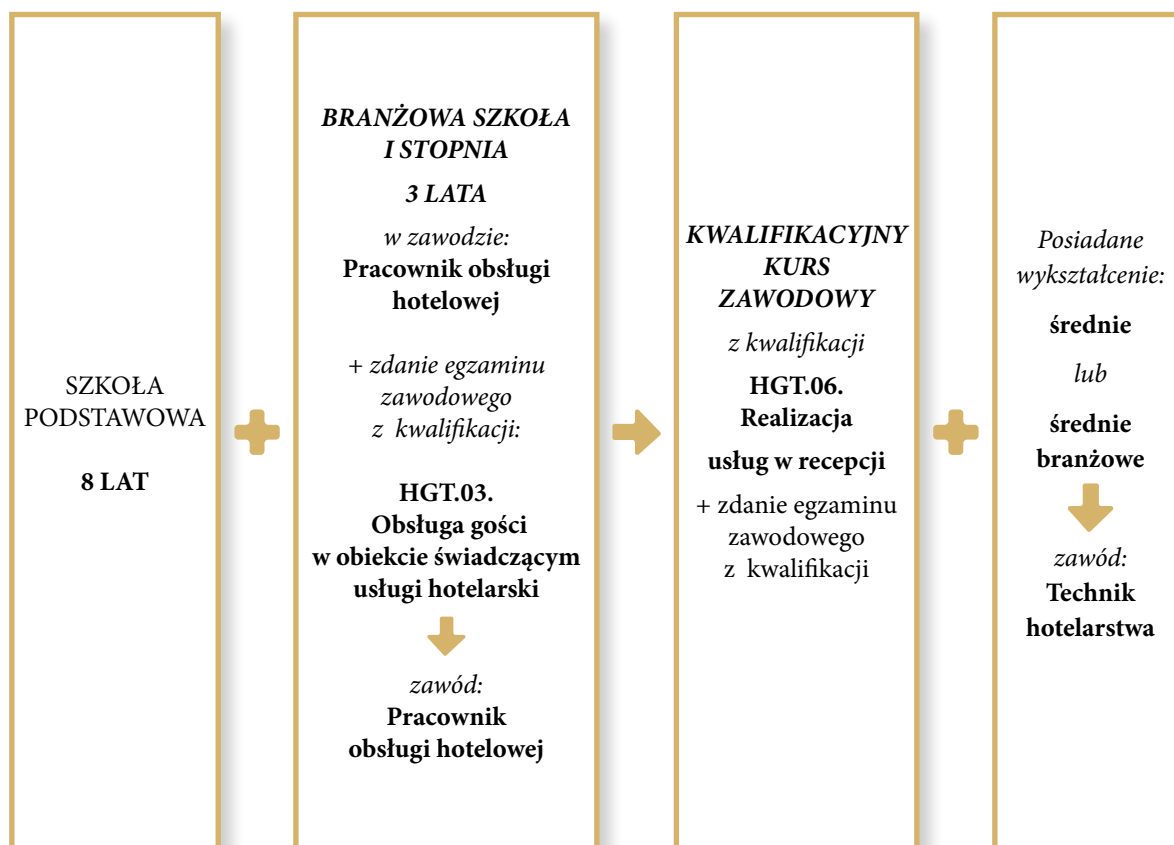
SZKOŁA PODSTAWOWA

8 LAT

BRANŻOWA SZKOŁA I STOPNIA

3 LATA

w zawodzie:
Pracownik obsługi hotelowej

+ zdanie egzaminu zawodowego z kwalifikacji:

HGT.03. Obsługa gości w obiekcie świadczącym usługi hotelarski

zawód:
Pracownik obsługi hotelowej

KWALIFIKACYJNY KURS ZAWODOWY

z kwalifikacji

HGT.06. Realizacja

usług w recepcji

+ zdanie egzaminu zawodowego z kwalifikacji

Posiadane wykształcenie:

średnie

lub

średnie branżowe

zawód:
Technik hotelarstwa